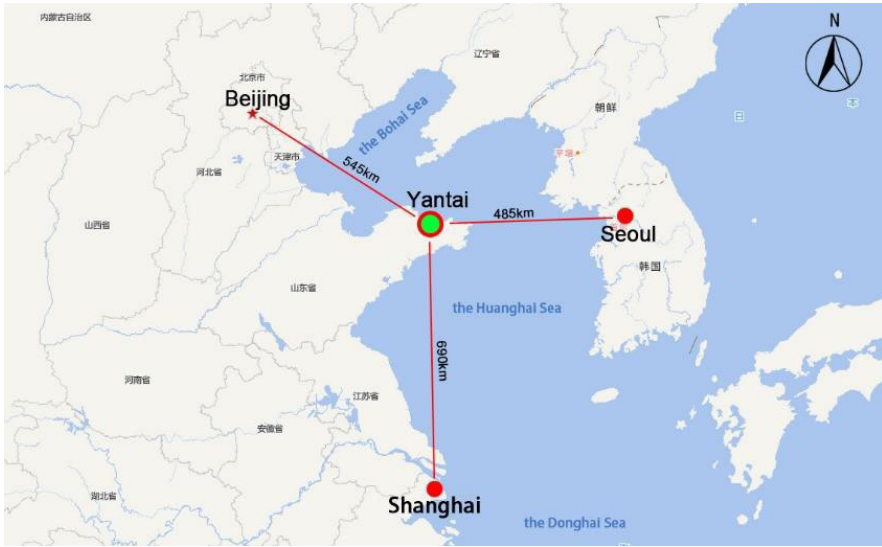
内蒙古自治区

N

辽宁省

北京市

Beijing

the Bohai Sea

朝鲜

平壤

545km

天津市

河北省

Yantai

485km

Seoul

山西省

韩国

山东省

the Huanghai Sea

690km

河南省

江苏省

安徽省

湖北省

Shanghai

the Donghai Sea